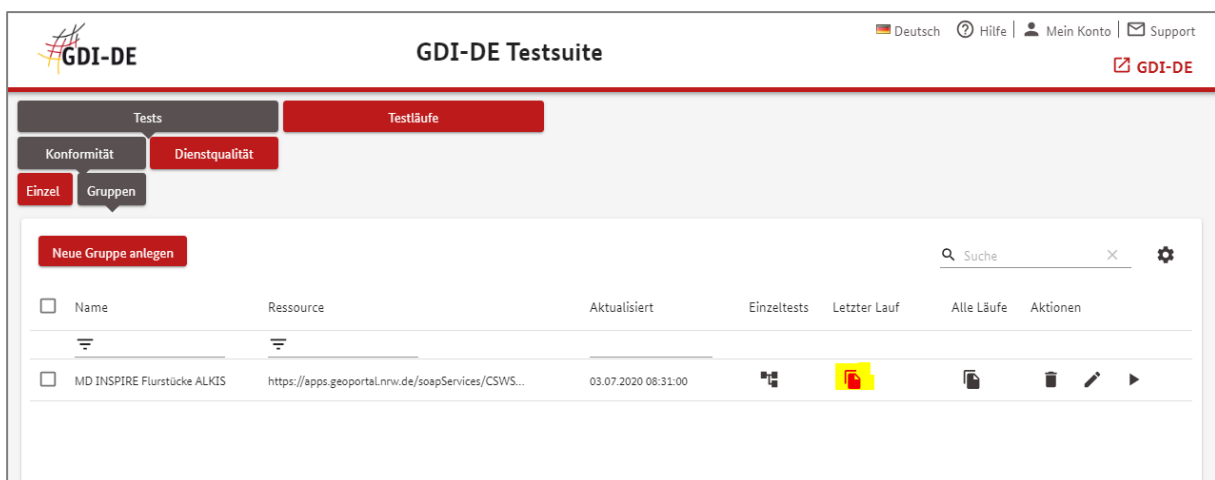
GDI-DE

GDI-DE Testsuite

Deutsch Hilfe | Mein Konto | Support

GDI-DE

Tests Testläufe

Konformität Dienstqualität

Einzel Gruppen

Neue Gruppe anlegen

Suche

| | Name | Ressource | Aktualisiert | Einzeltests | Letzter Lauf | Alle Läufe | Aktionen |
|---|---|---|---|---|---|---|---|
| | MD INSPIRE Flurstücke ALKIS | https://apps.geoportal.nrw.de/soapServices/CSWS... | 03.07.2020 08:31:00 | | | | |